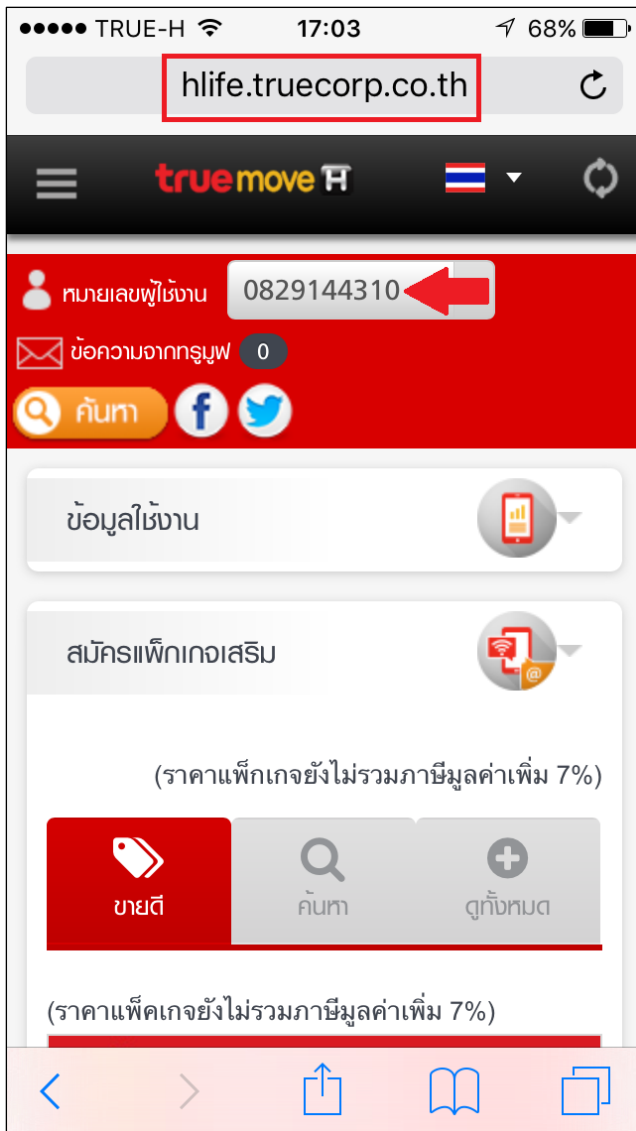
●●●●● TRUE-H 17:03 68%

hlife.truecorp.co.th

truemove H

หมายเลขผู้ใช้งาน 0829144310

ข้อความจากทรูมูฟ 0

ค้นหา

ข้อมูลใช้งาน

สมัครแพ็กเกจเสริม

(ราคาแพ็กเกจยังไม่รวมภาษีมูลค่าเพิ่ม 7%)

ขายดี ค้นหา ดูทั้งหมด

(ราคาแพ็คเกจยังไม่รวมภาษีมูลค่าเพิ่ม 7%)